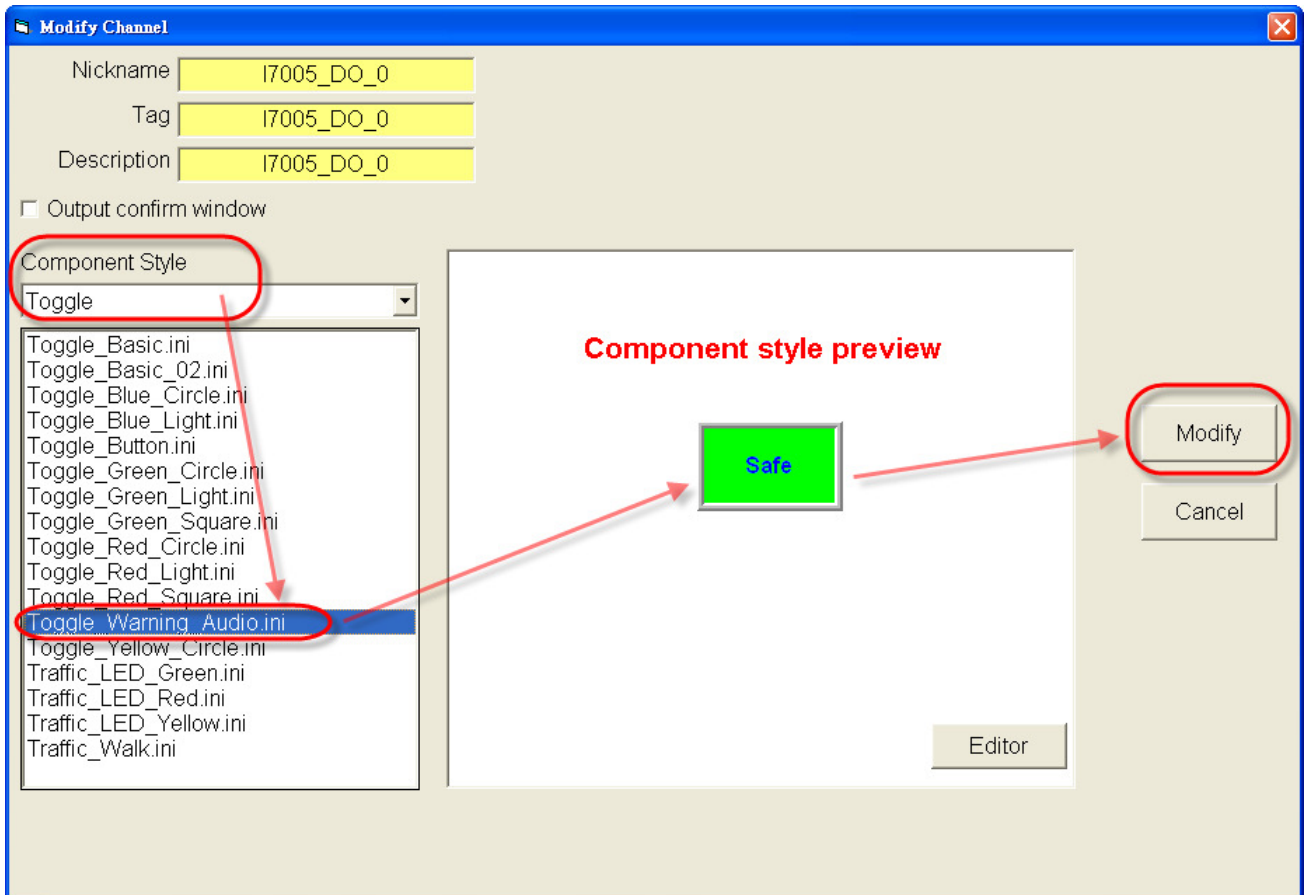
Modify Channel

Nickname I7005_DO_0

Tag I7005_DO_0

Description I7005_DO_0

Output confirm window

Component Style

Toggle

Toggle_Basic.ini
Toggle_Basic_02.ini
Toggle_Blue_Circle.ini
Toggle_Blue_Light.ini
Toggle_Button.ini
Toggle_Green_Circle.ini
Toggle_Green_Light.ini
Toggle_Green_Square.ini
Toggle_Red_Circle.ini
Toggle_Red_Light.ini
Toggle_Red_Square.ini
Toggle_Warning_Audio.ini
Toggle_Yellow_Circle.ini
Traffic_LED_Green.ini
Traffic_LED_Red.ini
Traffic_LED_Yellow.ini
Traffic_Walk.ini

Component style preview

Safe

Editor

Modify

Cancel